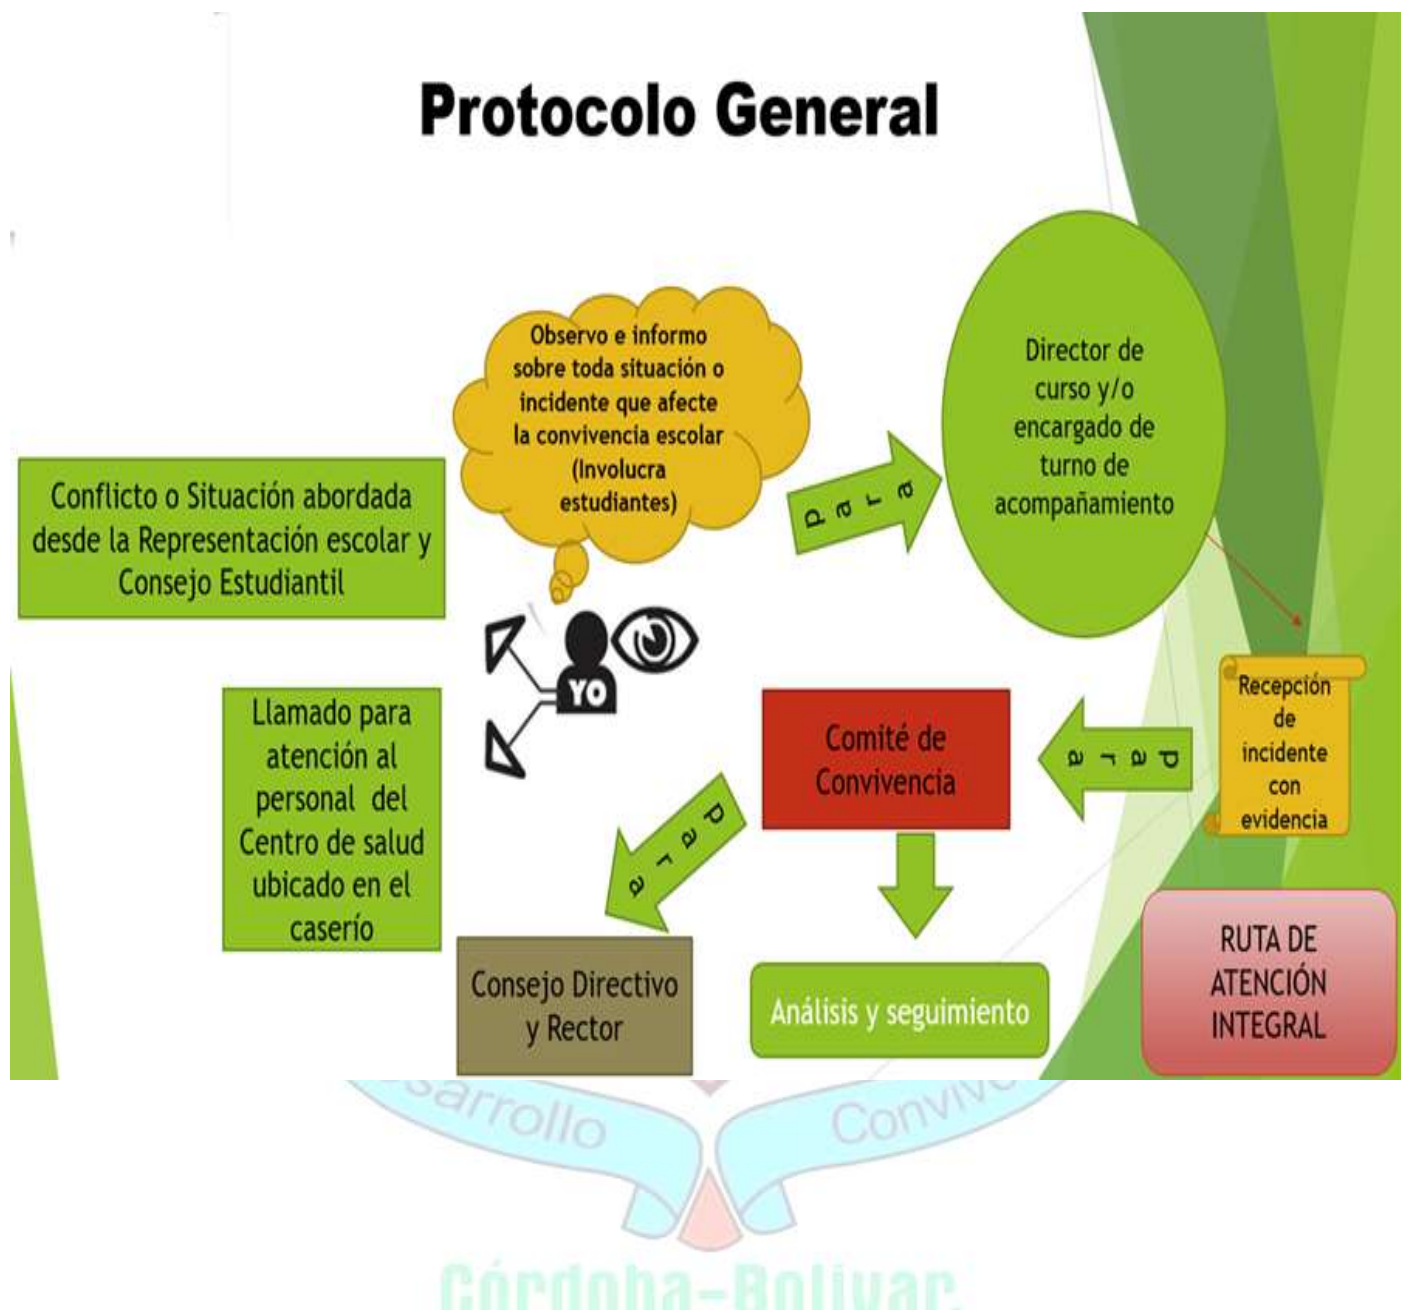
Protocolo General

Observo e informo sobre toda situación o incidente que afecte la convivencia escolar (Involucra estudiantes)

para

Director de curso y/o encargado de turno de acompañamiento

Conflicto o Situación abordada desde la Representación escolar y Consejo Estudiantil

YO

Llamado para atención al personal del Centro de salud ubicado en el caserío

Comité de Convivencia

para

Recepción de incidente con evidencia

para

Consejo Directivo y Rector

Análisis y seguimiento

RUTA DE ATENCIÓN INTEGRAL

arrollo

Convivo

Córdoba-Bolivar